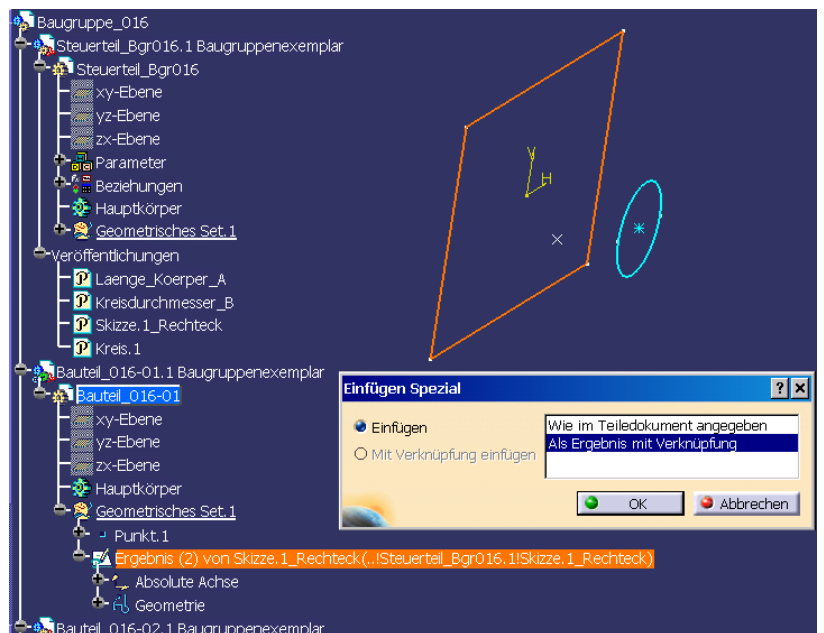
Baugruppe_016
Steuerteil_Bgr016.1 Baugruppenexemplar
Steuerteil_Bgr016
xy-Ebene
yz-Ebene
zx-Ebene
Parameter
Beziehungen
Hauptkörper
Geometrisches Set.1
Veröffentlichungen
Laenge_Koerper_A
Kreisdurchmesser_B
Skizze.1_Rechteck
Kreis.1
Bauteil_016-01.1 Baugruppenexemplar
Bauteil_016-01
xy-Ebene
yz-Ebene
zx-Ebene
Hauptkörper
Geometrisches Set.1
Punkt.1
Ergebnis (2) von Skizze.1_Rechteck(..!Steuerteil_Bgr016.1!Skizze.1_Rechteck)
Absolute Achse
Geometrie
Bauteil_016-02.1 Baugruppenexemplar

V
H

Einfügen Spezial
?
X
Einfügen
Mit Verknüpfung einfügen
Wie im Teiledokument angegeben
Als Ergebnis mit Verknüpfung
OK
Abbrechen